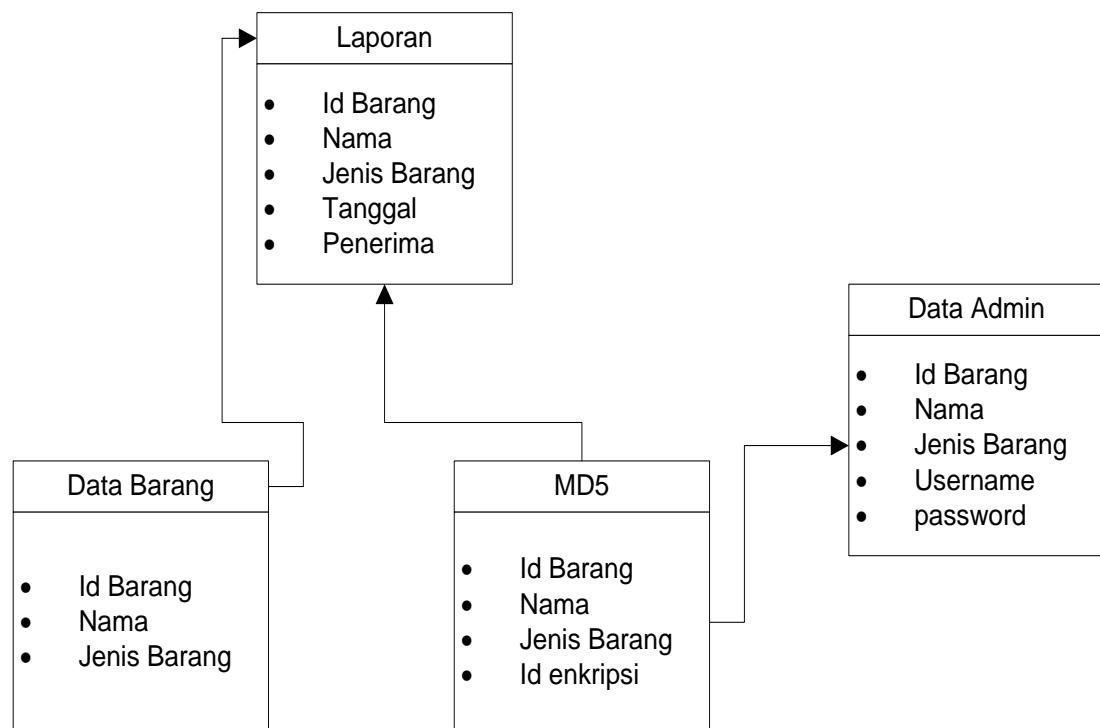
Laporan

- Id Barang
- Nama
- Jenis Barang
- Tanggal
- Penerima

Data Admin

- Id Barang
- Nama
- Jenis Barang
- Username
- password

Data Barang

- Id Barang
- Nama
- Jenis Barang

MD5

- Id Barang
- Nama
- Jenis Barang
- Id enkripsi